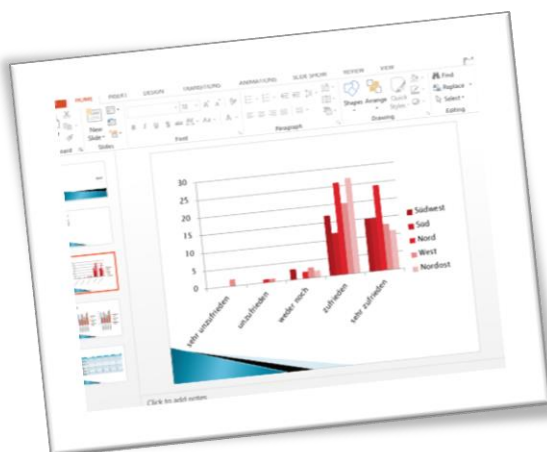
HOME INSERT DESIGN TRANSITIONS ANIMATIONS SLIDE SHOW REVIEW VIEW

New Slide Slides Font Paragraph Shapes Arrange Quick Styles Drawing Find Replace Select Editing

30
25
20
15
10
5
0

sehr unzufrieden
unzufrieden
weder noch
zufrieden
sehr zufrieden

Südwest
Süd
Nord
West
Nordost

Click to add notes